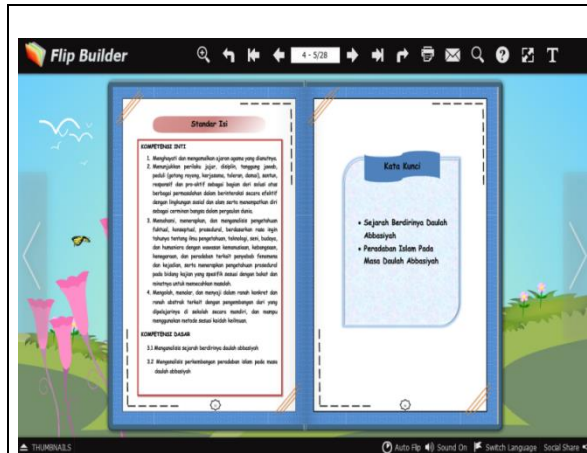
Flip Builder

4 - 5/28

Standar Isi

KOMPETENSI INTI

1. Menghayati dan mengamalkan ajaran agama yang dianutnya.

2. Menunjukkan perilaku jujur, disiplin, tanggung jawab, peduli (gotong royong, kerjasama, toleran, damai), santun, responsif dan pro-aktif sebagai bagian dari solusi atas berbagai permasalahan dalam berinteraksi secara efektif dengan lingkungan sosial dan alam serta menempatkan diri sebagai cerminan bangsa dalam pergaulan dunia.

3. Memahami, menerapkan, dan menganalisis pengetahuan faktual, konseptual, prosedural, berdasarkan rasa ingin tahunya tentang ilmu pengetahuan, teknologi, seni, budaya, dan humaniora dengan wawasan kemanusiaan, kebangsaan, kenegaraan, dan peradaban terkait penyebab fenomena dan kejadian, serta menerapkan pengetahuan prosedural pada bidang kajian yang spesifik sesuai dengan bakat dan minatnya untuk memecahkan masalah.

4. Mengolah, menalar, dan menyaji dalam ranah konkret dan ranah abstrak terkait dengan pengembangan dari yang dipelajarinya di sekolah secara mandiri, dan mampu menggunakan metode sesuai kaidah keilmuan.

KOMPETENSI DASAR

3.1 Menganalisis sejarah berdirinya daulah abbasiyah

3.2 Menganalisis perkembangan peradaban islam pada masa daulah abbasiyah

Kata Kunci

• Sejarah Berdirinya Daulah Abbasiyah

• Peradaban Islam Pada Masa Daulah Abbasiyah

THUMBNAILS

Auto Flip

Sound On

Switch Language

Social Share